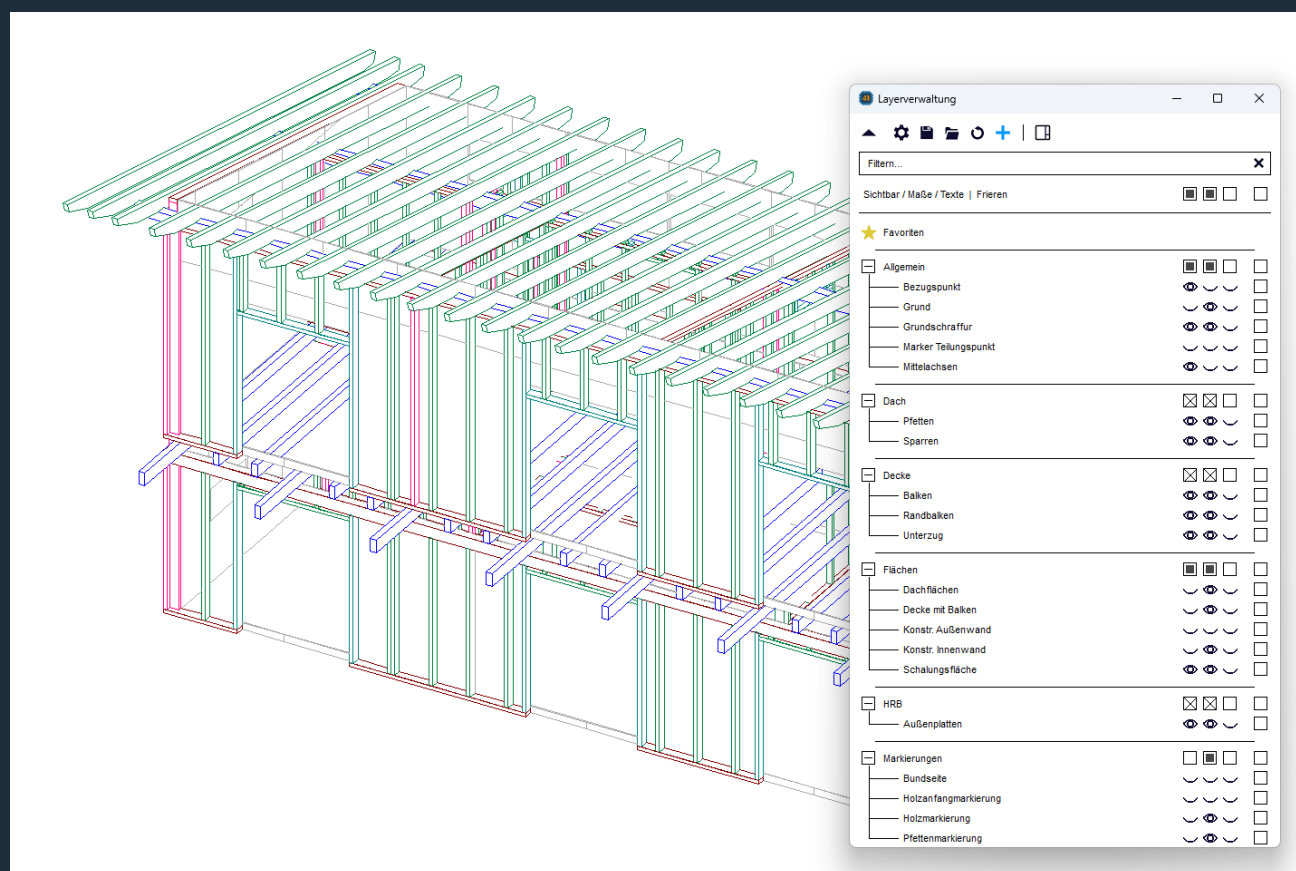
Layerverwaltung

Filtern...

Sichtbar / Maße / Texte | Frieren

Favoriten

Allgemein
Bezugspunkt
Grund
Grundschraffur
Marker Teilungspunkt
Mittelachsen

Dach
Pfetten
Sparren

Decke
Balken
Randbalken
Unterzug

Flächen
Dachflächen
Decke mit Balken
Konstr. Außenwand
Konstr. Innenwand
Schalungsfläche

HRB
Außenplatten

Markierungen
Bundseite
Holzanfangmarkierung
Holzmarkierung
Pfettenmarkierung